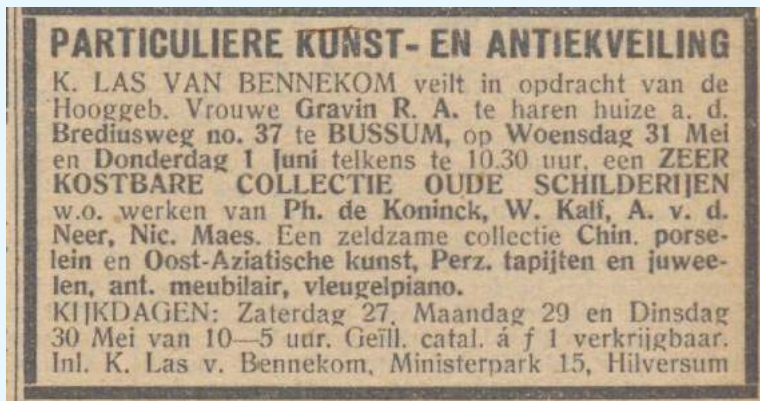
PARTICULIERE KUNST- EN ANTIEKVEILING

K. LAS VAN BENNEKOM veilt in opdracht van de Hooggeb. Vrouwe Gravin R. A. te haren huize a. d. Brediusweg no. 37 te BUSSUM, op Woensdag 31 Mei en Donderdag 1 Juni telkens te 10.30 uur, een ZEER KOSTBARE COLLECTIE OUDE SCHILDERIJEN w.o. werken van Ph. de Koninck, W. Kalf, A. v. d. Neer, Nic. Maes. Een zeldzame collectie Chin. porselein en Oost-Aziatische kunst, Perz. tapijten en juweelen, ant. meubilair, vleugelpiano.

KIJKDAGEN: Zaterdag 27, Maandag 29 en Dinsdag 30 Mei van 10—5 uur. Geïll. catal. á $f$ 1 verkrijgbaar. Inl. K. Las v. Bennekom, Ministerpark 15, Hilversum